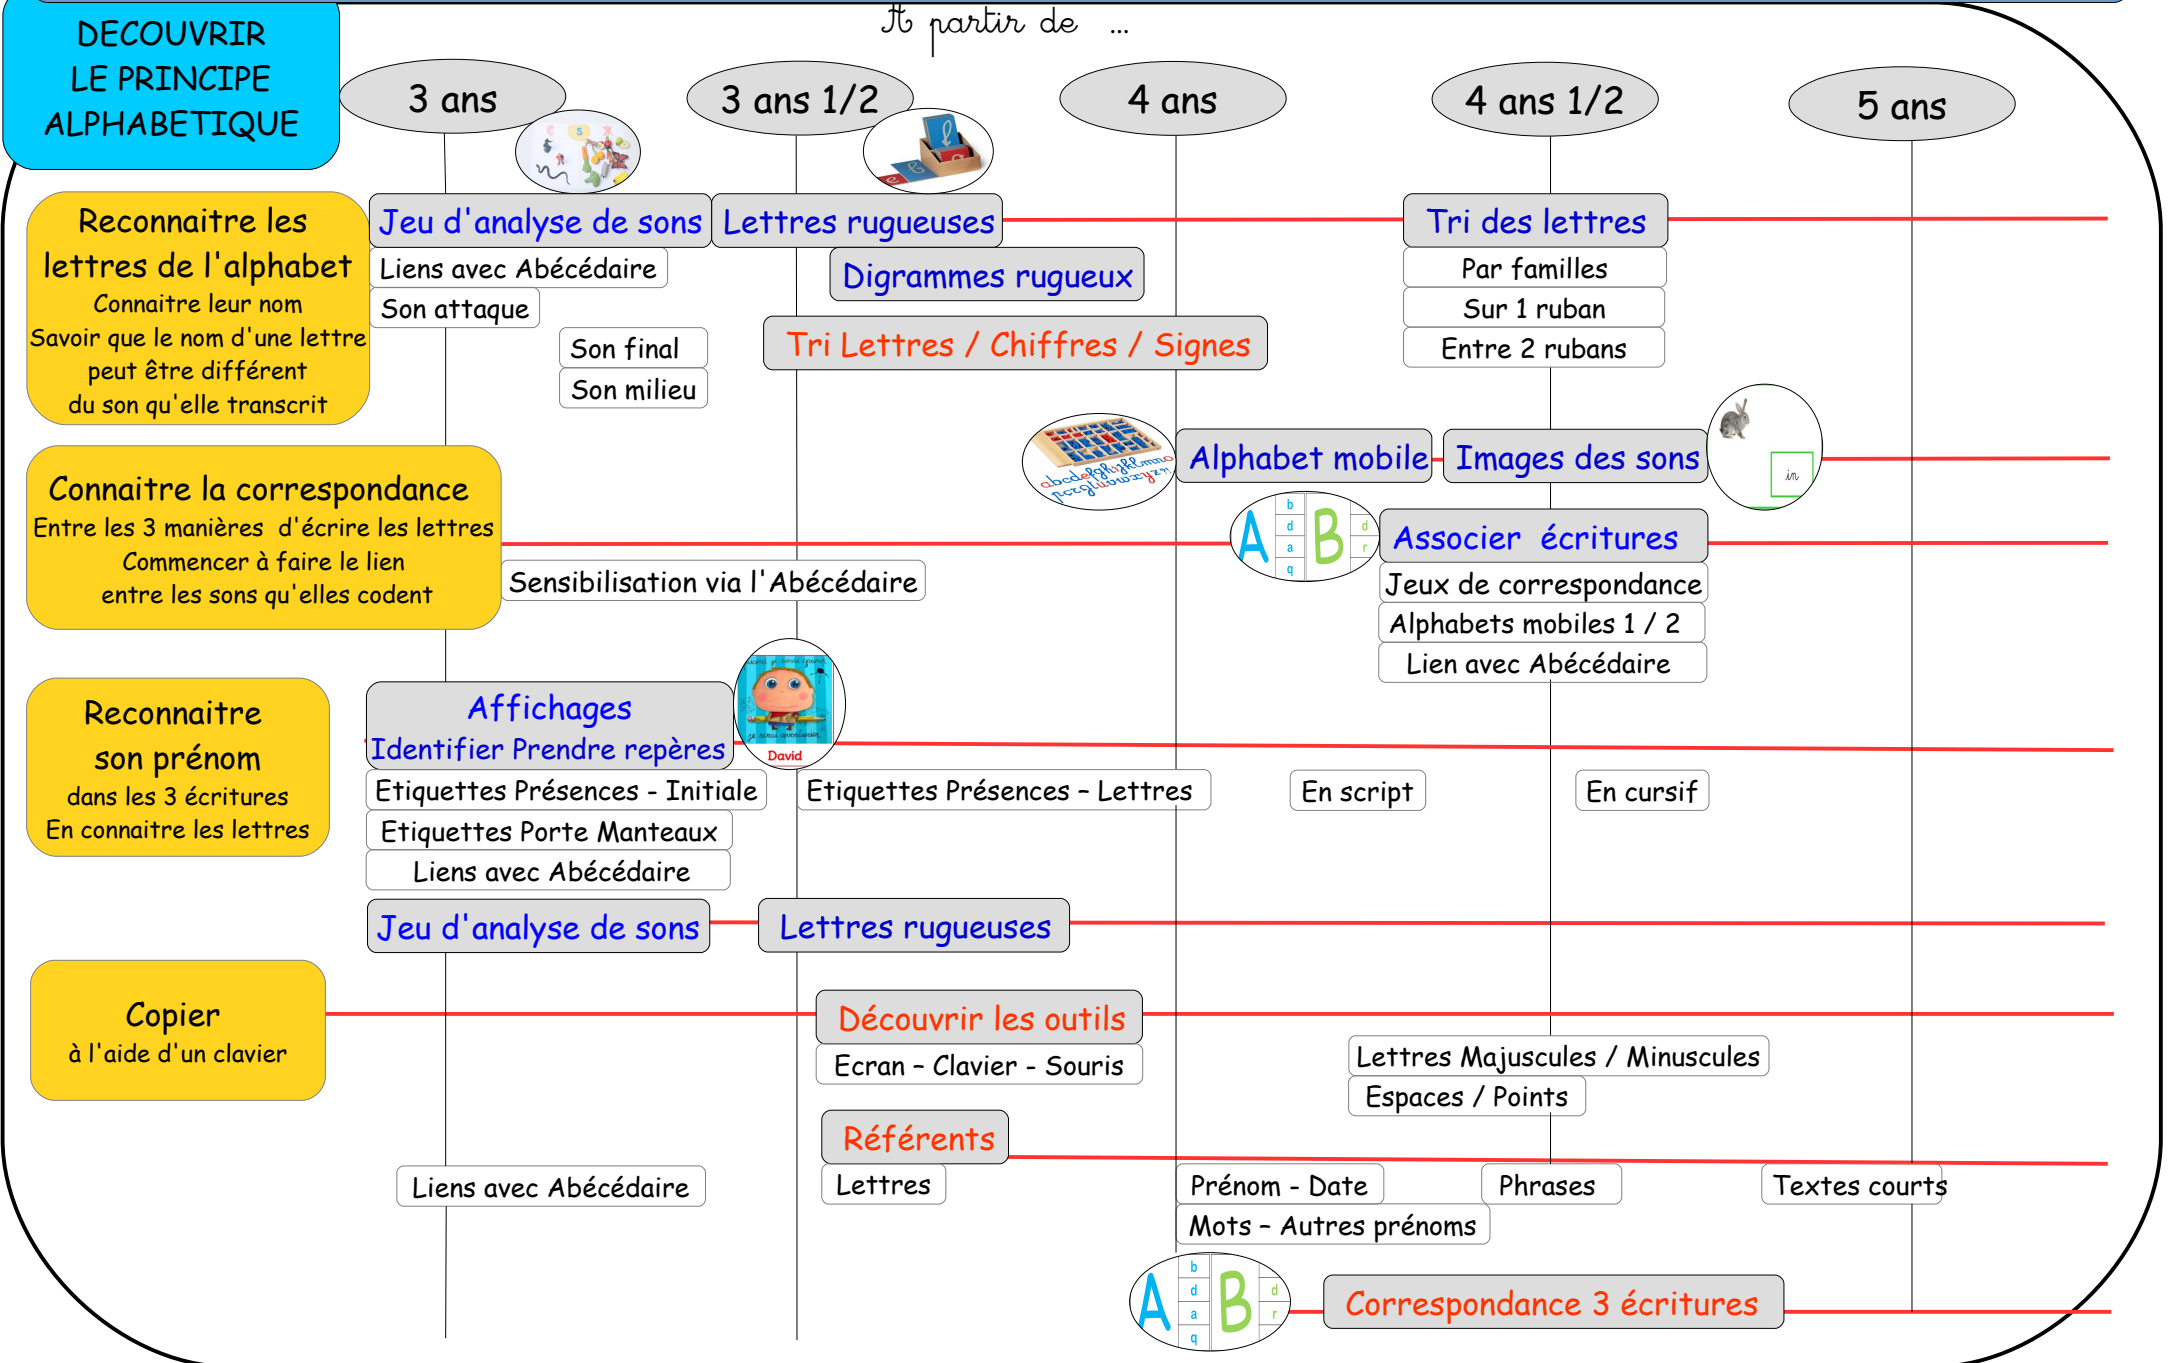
DECOUVRIR LE PRINCIPE ALPHABETIQUE

A partir de ...

3 ans

3 ans 1/2

4 ans

4 ans 1/2

5 ans

Reconnaitre les lettres de l'alphabet
Connaitre leur nom
Savoir que le nom d'une lettre peut être différent du son qu'elle transcrit

Jeu d'analyse de sons
Lettres rugueuses
Tri des lettres
Liens avec Abécédaire
Digrammes rugueux
Par familles
Son attaque
Sur 1 ruban
Son final
Tri Lettres / Chiffres / Signes
Entre 2 rubans
Son milieu

Alphabet mobile
Images des sons

Connaitre la correspondance
Entre les 3 manières d'écrire les lettres
Commencer à faire le lien entre les sons qu'elles codent

A B
Associer écritures
Sensibilisation via l'Abécédaire
Jeux de correspondance
Alphabets mobiles 1 / 2
Lien avec Abécédaire

Reconnaitre son prénom
dans les 3 écritures
En connaitre les lettres

Affichages
Identifier Prendre repères
David
Etiquettes Présences - Initiale
Etiquettes Présences – Lettres
En script
En cursif
Etiquettes Porte Manteaux
Liens avec Abécédaire
Jeu d'analyse de sons
Lettres rugueuses

Copier
à l'aide d'un clavier

Découvrir les outils
Ecran – Clavier - Souris
Lettres Majuscules / Minuscules
Espaces / Points

Référents
Liens avec Abécédaire
Lettres
Prénom - Date
Phrases
Textes courts
Mots – Autres prénoms

A B
Correspondance 3 écritures